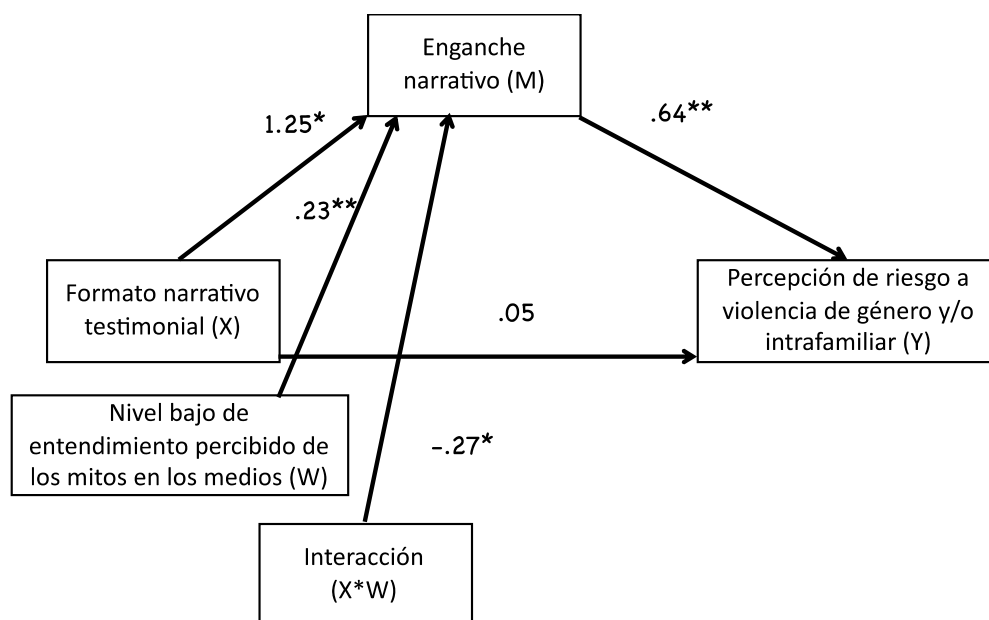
Enganche narrativo (M)

1.25*

.64**

.23**

Formato narrativo testimonial (X)

.05

Percepción de riesgo a violencia de género y/o intrafamiliar (Y)

Nivel bajo de entendimiento percibido de los mitos en los medios (W)

-.27*

Interacción (X*W)